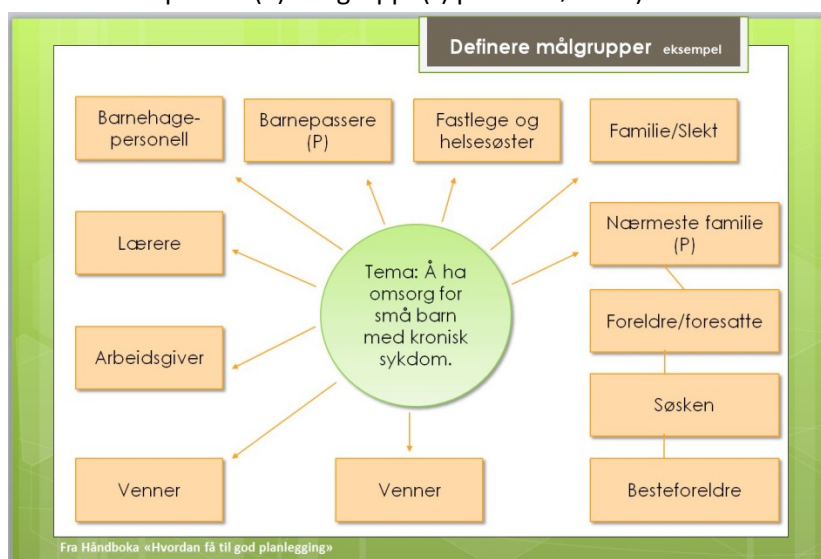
Definere målgrupper eksempel

Barnehagepersonell

Barnepassere (P)

Fastlege og helsesøster

Familie/Slekt

Lærere

Tema: Å ha omsorg for små barn med kronisk sykdom.

Nærmeste familie (P)

Foreldre/foresatte

Arbeidsgiver

Søsken

Venner

Venner

Besteforeldre

Fra Håndboka «Hvordan få til god planlegging»